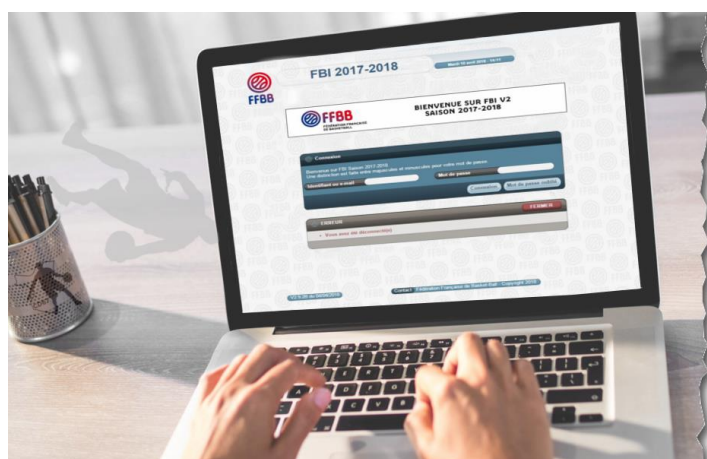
FFBB

FBI 2017-2018

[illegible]

FFBB
FÉDÉRATION FRANÇAISE DE BASKETBALL

BIENVENUE SUR FBI V2
SAISON 2017-2018

Connexion

Bienvenue sur FBI Saison 2017-2018
Une distinction est faite entre majuscules et minuscules pour votre mot de passe.

Identifiant ou e-mail

Mot de passe

Connexion

Mot de passe oublié

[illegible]

Vous avez été déconnecté

V2 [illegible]

Contact · Fédération Française de Basket-Ball · Copyright 2018